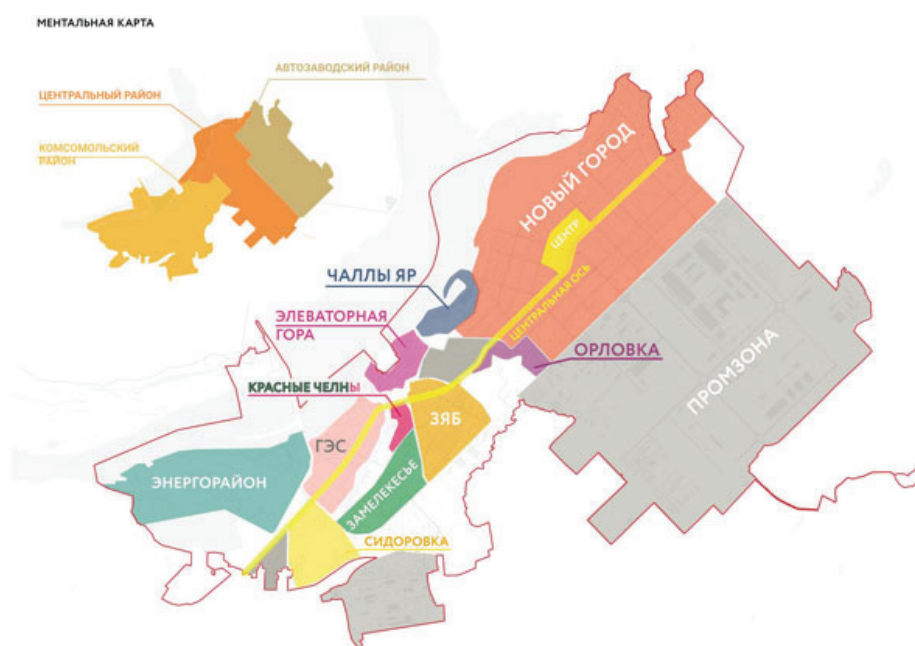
МЕНТАЛЬНАЯ КАРТА

АВТОЗАВОДСКИЙ РАЙОН

ЦЕНТРАЛЬНЫЙ РАЙОН

КОМСОМОЛЬСКИЙ РАЙОН

НОВЫЙ ГОРОД

ЦЕНТР

ЧАЛЛЫ ЯР

ЦЕНТРАЛЬНАЯ ОСЬ

ЭЛЕВАТОРНАЯ ГОРА

ОРЛОВКА

ПРОМЗОНА

КРАСНЫЕ ЧЕЛНЫ

ЗЯБ

ГЭС

ЭНЕРГОРАЙОН

ЗАМЕЛЕКЕСЬЕ

СИДОРОВКА